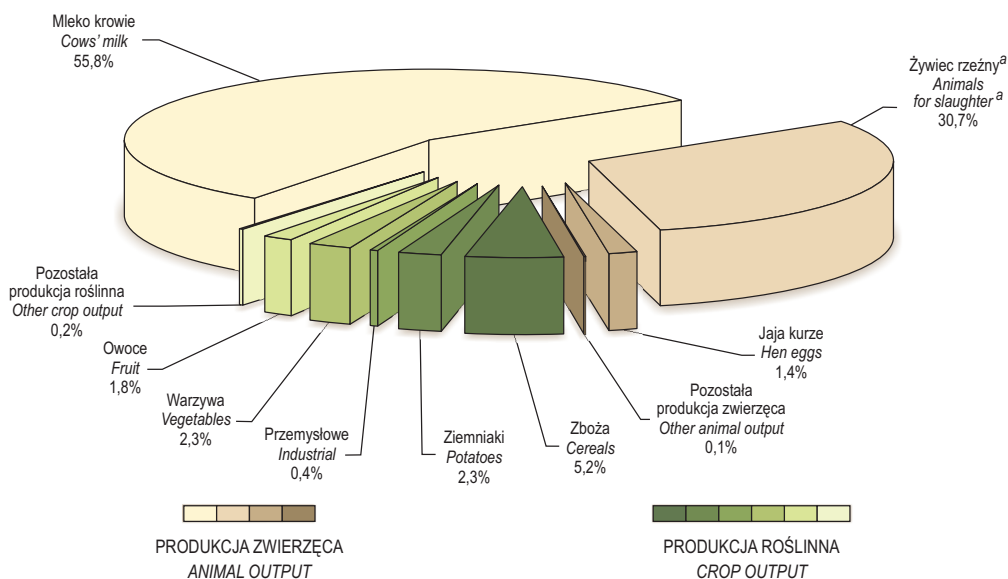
Mleko krowie
*Cows' milk*
55,8%

Żywiec rzeźny$^a$
*Animals for slaughter* $^a$
30,7%

Pozostała produkcja roślinna
*Other crop output*
0,2%

Owoce
*Fruit*
1,8%

Warzywa
*Vegetables*
2,3%

Przemysłowe
*Industrial*
0,4%

Ziemniaki
*Potatoes*
2,3%

Zboża
*Cereals*
5,2%

Pozostała produkcja zwierzęca
*Other animal output*
0,1%

Jaja kurze
*Hen eggs*
1,4%

PRODUKCJA ZWIERZĘCA
*ANIMAL OUTPUT*

PRODUKCJA ROŚLINNA
*CROP OUTPUT*